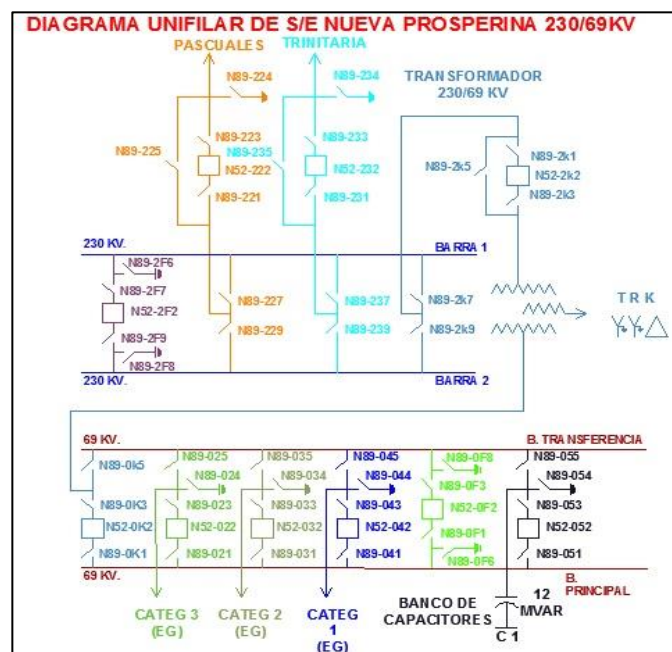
DIAGRAMA UNIFILAR DE S/E NUEVA PROSPERINA 230/69KV

PASCUALES
TRINITARIA
N89-224
N89-234
TRANSFORMADOR 230/69 KV
N89-225
N89-223
N89-235
N52-222
N89-221
N89-233
N52-232
N89-231
N89-2k5
N89-2k1
N52-2k2
N89-2k3
230 KV.
BARRA 1
N89-2F6
N89-2F7
N52-2F2
N89-2F9
N89-2F8
N89-227
N89-229
N89-237
N89-239
N89-2k7
N89-2k9
TRK
230 KV.
BARRA 2
69 KV.
B. TRANSFERENCIA
N89-0k5
N89-025
N89-024
N89-023
N52-022
N89-021
N89-035
N89-034
N89-033
N52-032
N89-031
N89-045
N89-044
N89-043
N52-042
N89-041
N89-0F8
N89-0F3
N52-0F2
N89-0F1
N89-0F6
N89-055
N89-054
N89-053
N52-052
N89-051
N89-0K3
N52-0K2
N89-0K1
69 KV.
B. PRINCIPAL
CATEG 3 (EG)
CATEG 2 (EG)
CATEG 1 (EG)
BANCO DE CAPACITORES
12 MVAR
C 1